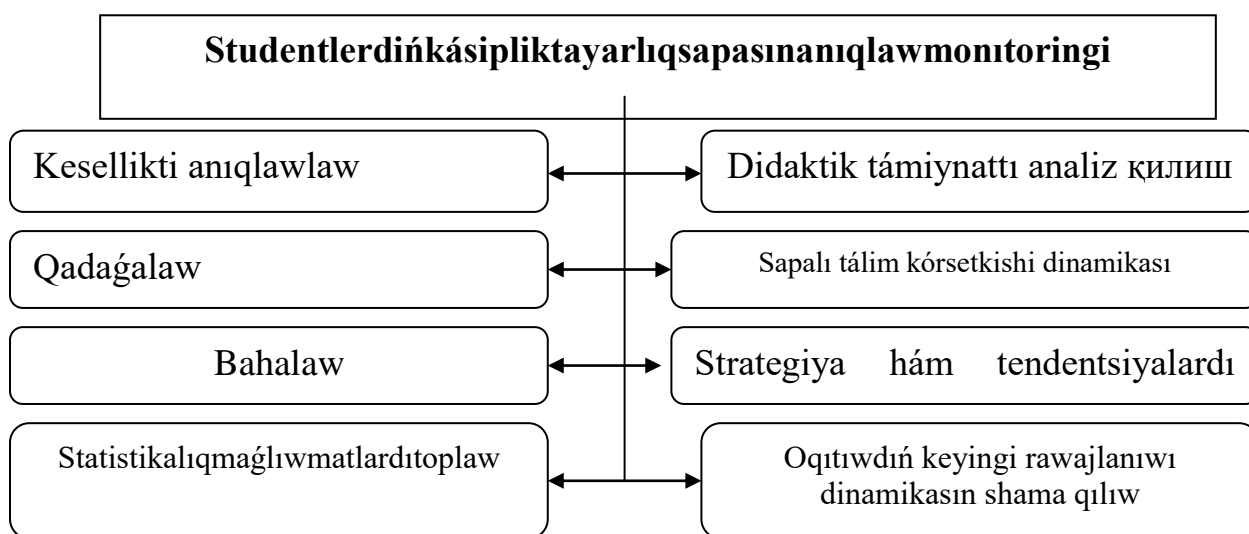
Studentlerdińkásipliktayarlıqsapasınanıqlawmonıtoringi

Kesellikti anıqlawlaw

Didaktik támiynattı analiz қилиш

Qadaǵalaw

Sapalı tálim kórsetkishi dinamikası

Bahalaw

Strategiya hám tendentsiyalardı

Statistikalıqmaǵlıwmatlardıtoplaw

Oqıtıwdıń keyingi rawajlanıwı dinamikasın shama qılıw